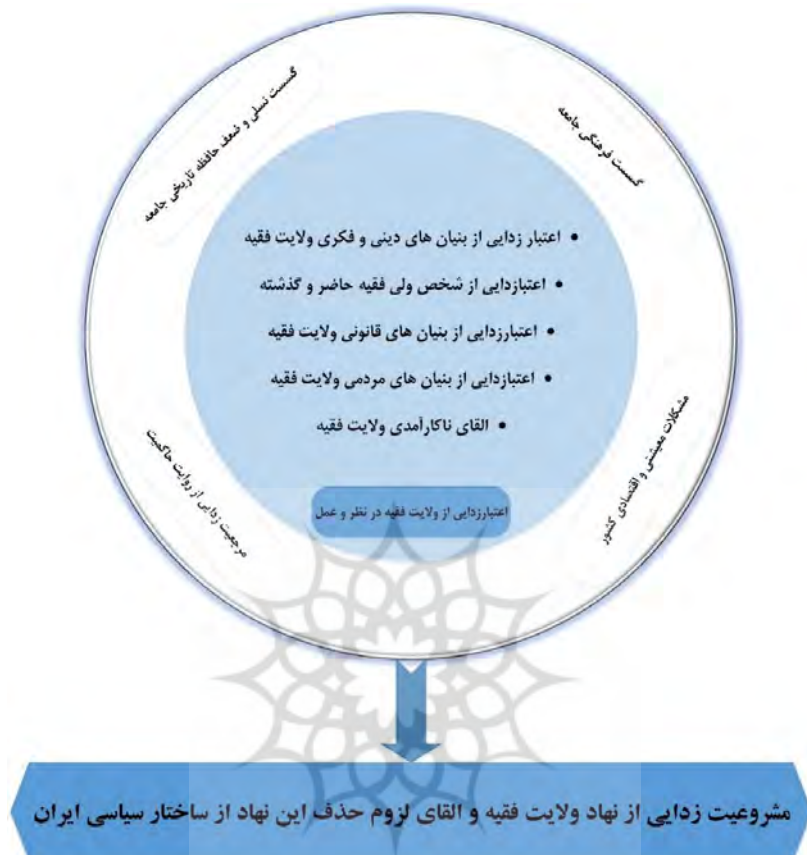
گسست نسل و ضعف حافظه تاریخی جامعه

گسست فرهنگی جامعه

• اعتبار زدایی از بنیان های دینی و فکری ولایت فقیه

• اعتبازدایی از شخص ولی فقیه حاضر و گذشته

• اعتبارزدایی از بنیان های قانونی ولایت فقیه

• اعتبازدایی از بنیان های مردمی ولایت فقیه

• القای ناکارآمدی ولایت فقیه

مرجعیت زدایی از روایت حاکمیت

مشکلات معیشتی و اقتصادی کشور

اعتبارزدایی از ولایت فقیه در نظر و عمل

مشروعیت زدایی از نهاد ولایت فقیه و القای لزوم حذف این نهاد از ساختار سیاسی ایران